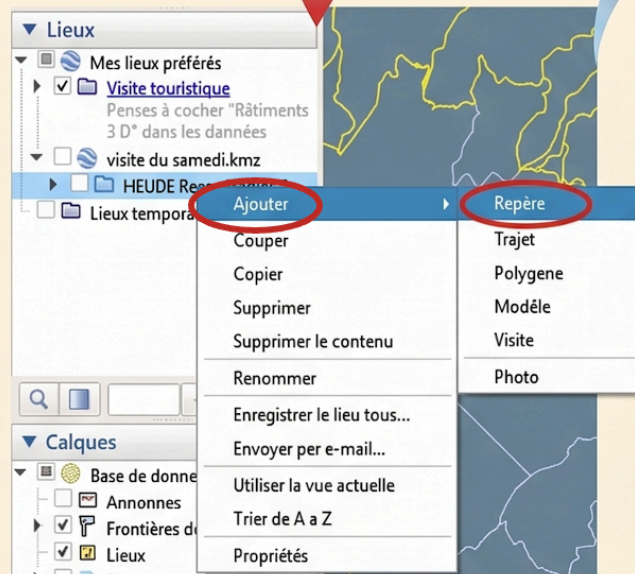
Lieux
Mes lieux préférés
Visite touristique
Penses à cocher "Râtiments 3 D" dans les données
visite du samedi.kmz
HEUDE Re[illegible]
Lieux tempora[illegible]
Ajouter
Couper
Copier
Supprimer
Supprimer le contenu
Renommer
Enregistrer le lieu tous...
Envoyer per e-mail...
Utiliser la vue actuelle
Trier de A a Z
Propriétés
Repère
Trajet
Polygene
Modèle
Visite
Photo
Calques
Base de donne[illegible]
Annonnes
Frontières d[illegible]
Lieux